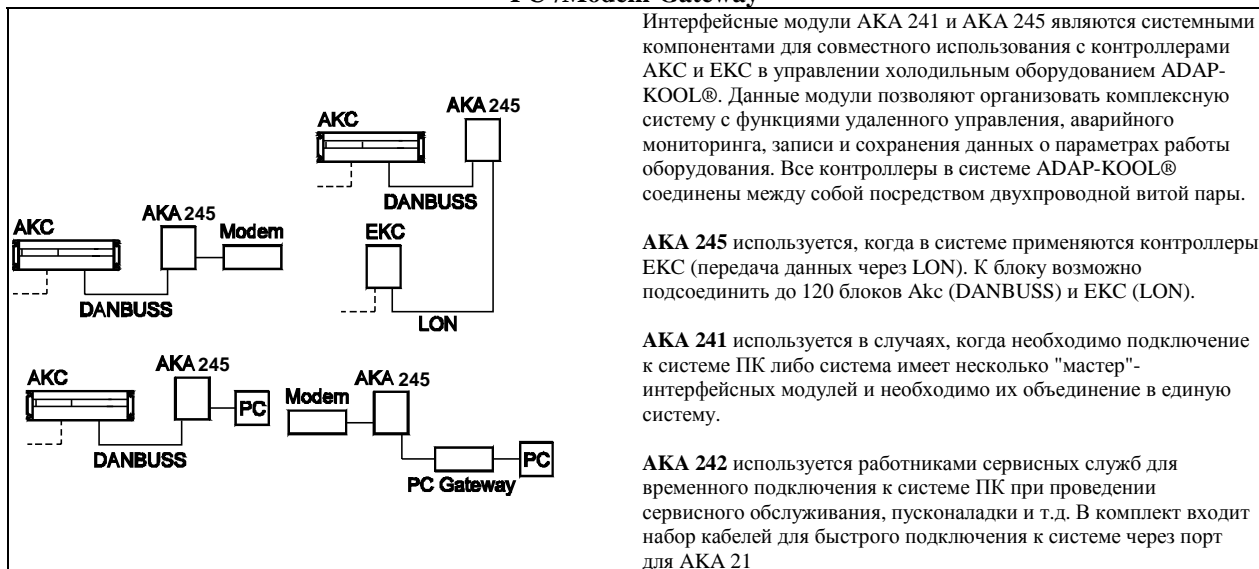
PC/Modem Gateway

AKC
AKA 245
DANBUSS
AKC
AKA 245
Modem
EKC
DANBUSS
LON
AKC
AKA 245
PC
Modem
AKA 245
DANBUSS
PC
PC Gateway

Интерфейсные модули АКА 241 и АКА 245 являются системными компонентами для совместного использования с контроллерами АКС и ЕКС в управлении холодильным оборудованием ADAP-KOOL®. Данные модули позволяют организовать комплексную систему с функциями удаленного управления, аварийного мониторинга, записи и сохранения данных о параметрах работы оборудования. Все контроллеры в системе ADAP-KOOL® соединены между собой посредством двухпроводной витой пары.

**АКА 245** используется, когда в системе применяются контроллеры ЕКС (передача данных через LON). К блоку возможно подсоединить до 120 блоков Akc (DANBUSS) и ЕКС (LON).

**АКА 241** используется в случаях, когда необходимо подключение к системе ПК либо система имеет несколько "мастер"-интерфейсных модулей и необходимо их объединение в единую систему.

**АКА 242** используется работниками сервисных служб для временного подключения к системе ПК при проведении сервисного обслуживания, пусконаладки и т.д. В комплект входит набор кабелей для быстрого подключения к системе через порт для АКА 21